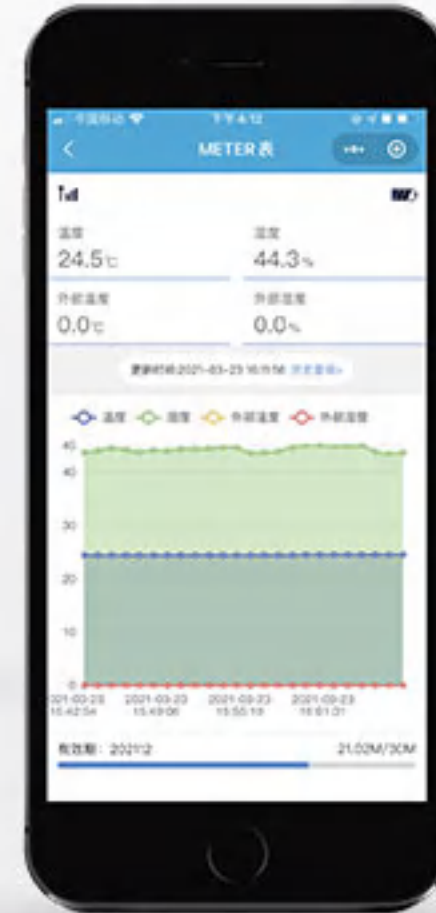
中国移动 下午4:12

METER表

温度
24.5℃

湿度
44.3%

外部温度
0.0℃

外部湿度
0.0%

更新时间 2021-03-23 16:11:56 历史查询>

温度 湿度 外部温度 外部湿度

40
40
30
20
10
0

2021-03-23 15:42:54
2021-03-23 15:49:06
2021-03-23 15:55:18
2021-03-23 16:01:31

有效期：202112

21.02M/30M